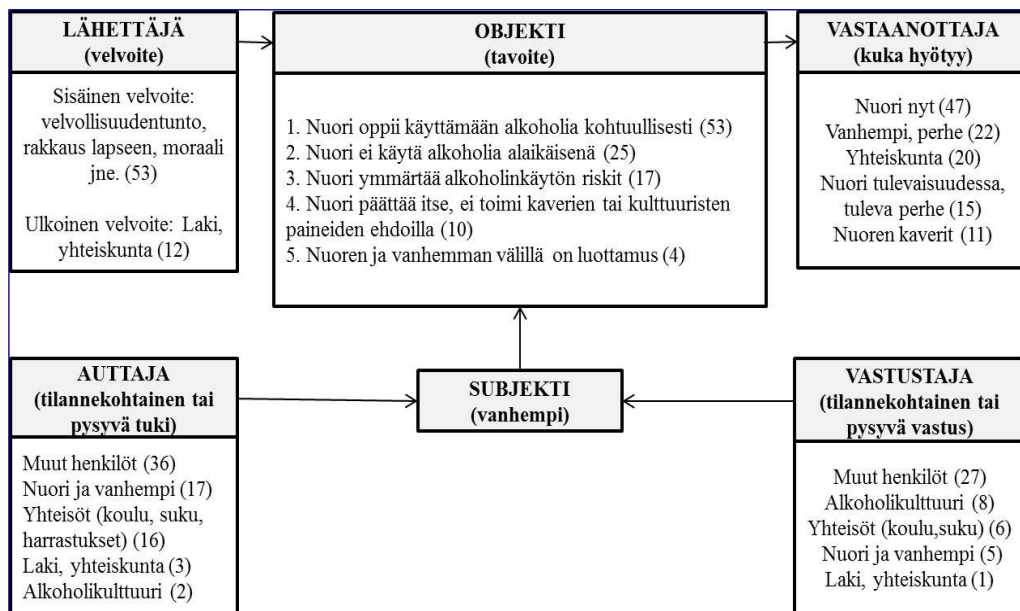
LÄHETTÄJÄ
(velvoite)

Sisäinen velvoite: velvollisuudentunto, rakkaus lapseen, moraali jne. (53)

Ulkoinen velvoite: Laki, yhteiskunta (12)

OBJEKTI
(tavoite)

1. Nuori oppii käyttämään alkoholia kohtuullisesti (53)
2. Nuori ei käytä alkoholia alaikäisenä (25)
3. Nuori ymmärtää alkoholinkäytön riskit (17)
4. Nuori päättää itse, ei toimi kaverien tai kulttuuristen paineiden ehdoilla (10)
5. Nuoren ja vanhemman välillä on luottamus (4)

VASTAANOTTAJA
(kuka hyötyy)

Nuori nyt (47)
Vanhempi, perhe (22)
Yhteiskunta (20)
Nuori tulevaisuudessa, tuleva perhe (15)
Nuoren kaverit (11)

AUTTAJA
(tilannekohtainen tai pysyvä tuki)

Muut henkilöt (36)
Nuori ja vanhempi (17)
Yhteisöt (koulu, suku, harrastukset) (16)
Laki, yhteiskunta (3)
Alkoholikulttuuri (2)

SUBJEKTI
(vanhempi)

VASTUSTAJA
(tilannekohtainen tai pysyvä vastus)

Muut henkilöt (27)
Alkoholikulttuuri (8)
Yhteisöt (koulu,suku) (6)
Nuori ja vanhempi (5)
Laki, yhteiskunta (1)